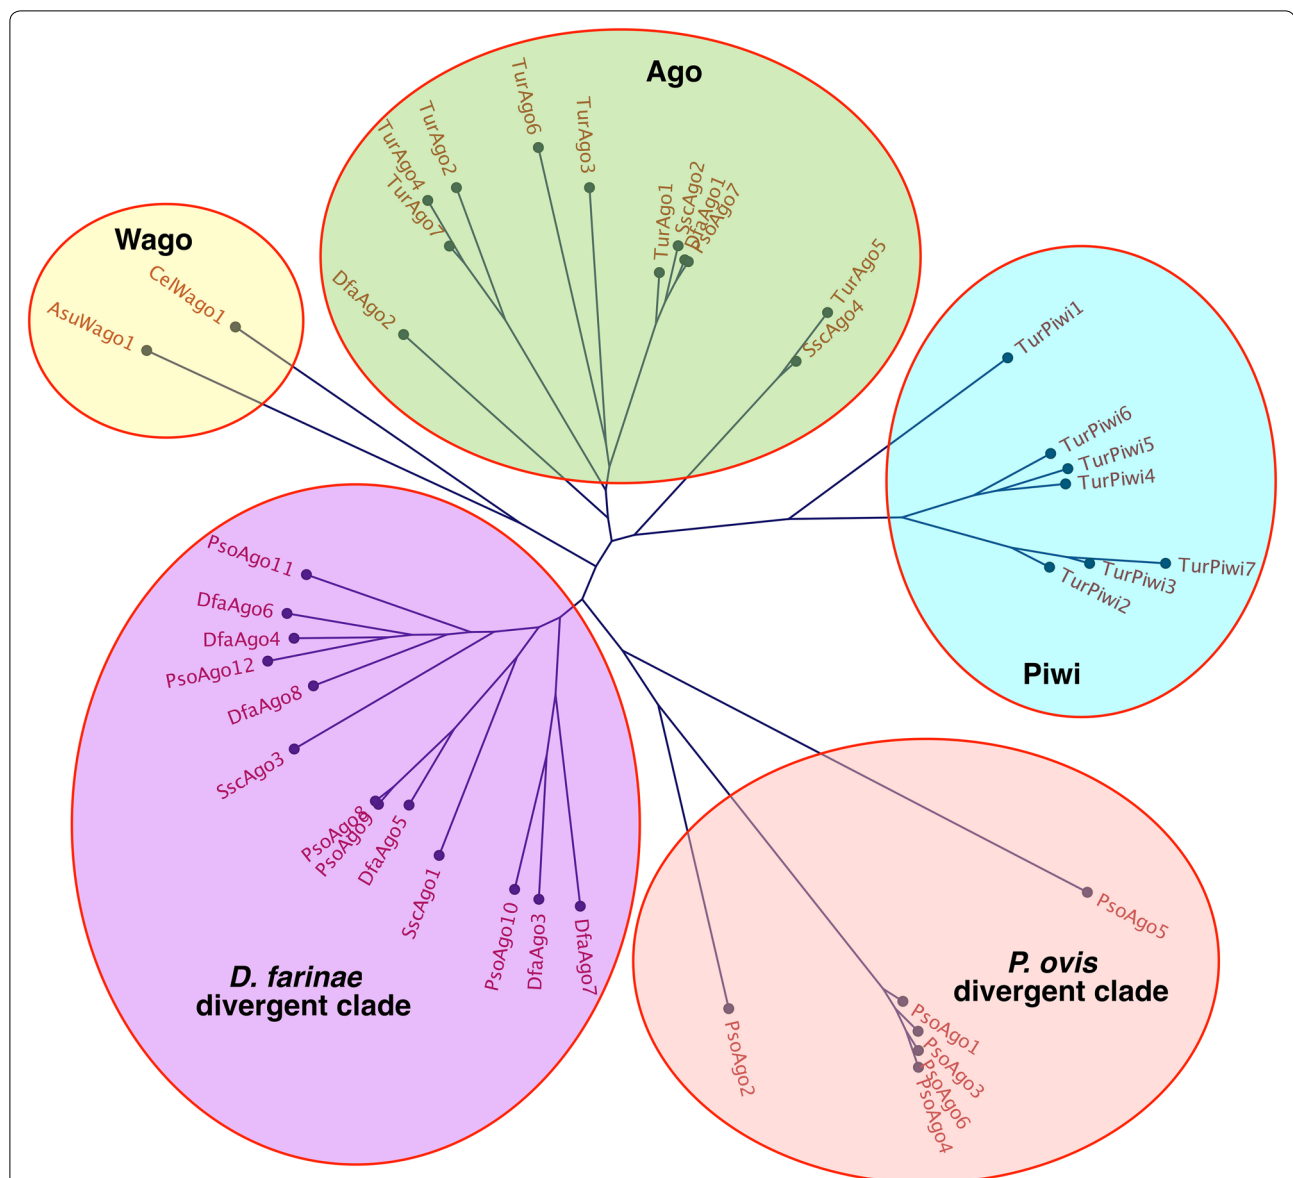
Ago

TurAgo6
TurAgo3
TurAgo2
TurAgo4
TurAgo7
TurAgo1
SscAgo2
DfaAgo1
PsoAgo7
DfaAgo2
TurAgo5
SscAgo4

Wago

CelWago1
AsuWago1

TurPiwi1
TurPiwi6
TurPiwi5
TurPiwi4
TurPiwi7
TurPiwi3
TurPiwi2

Piwi

PsoAgo11
DfaAgo6
DfaAgo4
PsoAgo12
DfaAgo8
SscAgo3
PsoAgo8
PsoAgo9
DfaAgo5
SscAgo1
PsoAgo10
DfaAgo3
DfaAgo7

*D. farinae*
divergent clade

PsoAgo5

*P. ovis*
divergent clade

PsoAgo2
PsoAgo1
PsoAgo3
PsoAgo6
PsoAgo4